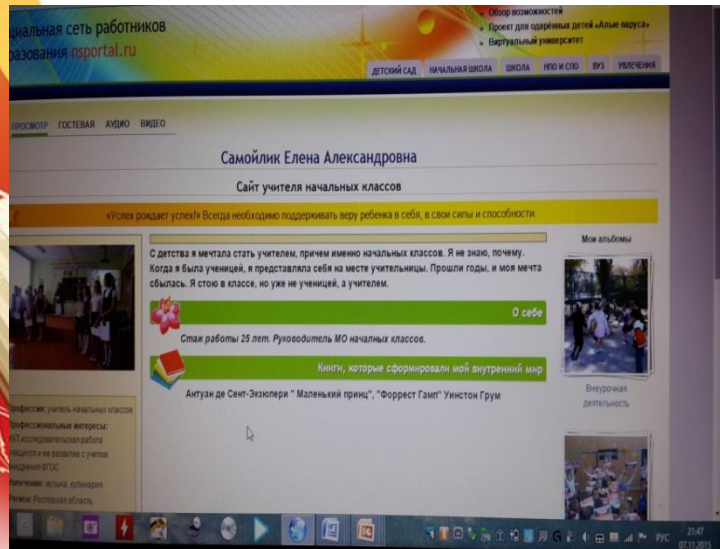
циальная сеть работников разования nsportal.ru

Обзор возможностей
Проект для одарённых детей «Алые паруса»
Виртуальный университет

ДЕТСКИЙ САД | НАЧАЛЬНАЯ ШКОЛА | ШКОЛА | НПО И СПО | ВУЗ | УВЛЕЧЕНИЯ

ПРОСМОТР ГОСТЕВАЯ АУДИО ВИДЕО

Самойлик Елена Александровна

Сайт учителя начальных классов

«Успех рождает успех!» Всегда необходимо поддерживать веру ребенка в себя, в свои силы и способности.

С детства я мечтала стать учителем, причем именно начальных классов. Я не знаю, почему. Когда я была ученицей, я представляла себя на месте учительницы. Прошли годы, и моя мечта сбылась. Я стою в классе, но уже не ученицей, а учителем.

Мои альбомы

О себе

Стаж работы 25 лет. Руководитель МО начальных классов.

Внеурочная деятельность

Книги, которые сформировали мой внутренний мир

Антуан де Сент-Экзюпери " Маленький принц", "Форрест Гамп" Уинстон Грум

офессия: учитель начальных классов
офессиональные интересы: КТ,исследовательская работа ащихся и ее развитие с учетом ведения ФГОС
лечения: музыка, кулинария
гион: Ростовская область

РУС 21:47 07.11.2015